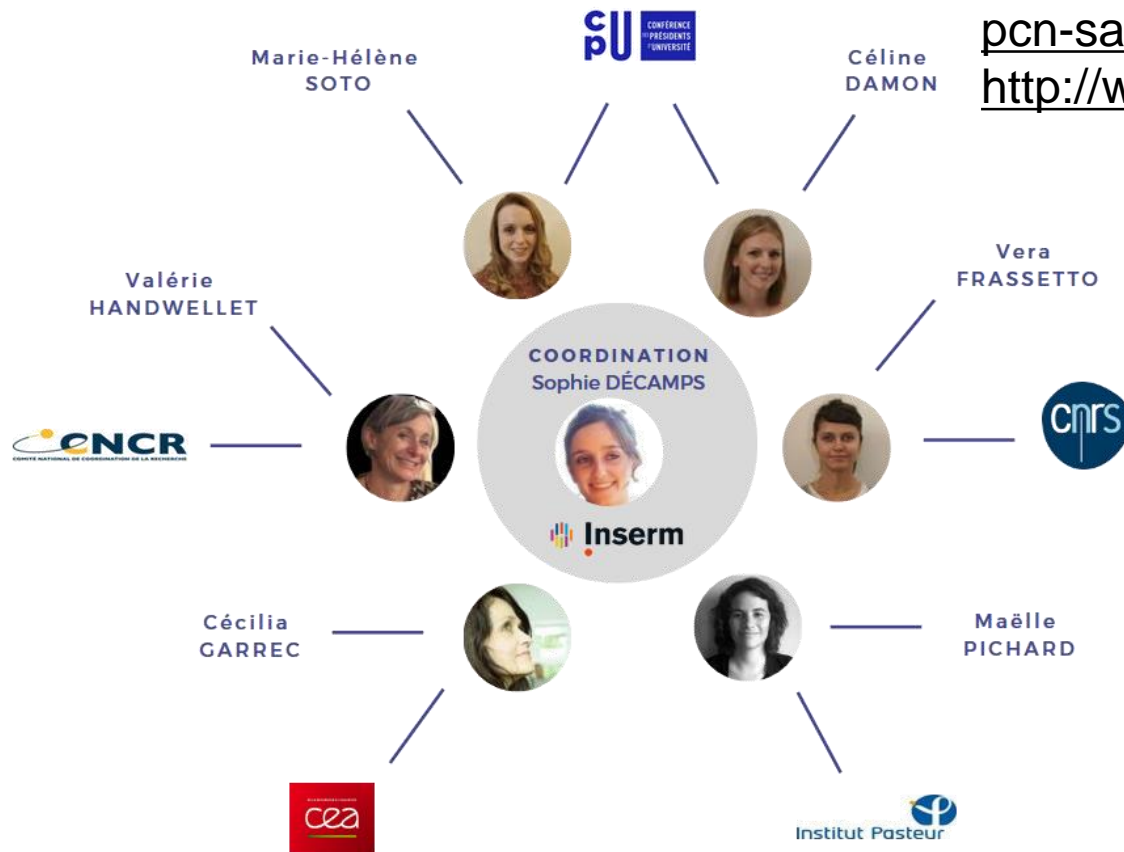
pcn-sa
http://w

Marie-Hélène SOTO

cpU CONFÉRENCE DES PRÉSIDENTS D'UNIVERSITÉ

Céline DAMON

Valérie HANDWELLET

Vera FRASSETTO

COORDINATION
Sophie DÉCAMPS

Inserm

CNCR COMITÉ NATIONAL DE COORDINATION DE LA RECHERCHE

cnrs

Cécilia GARREC

Maëlle PICHARD

cea

Institut Pasteur